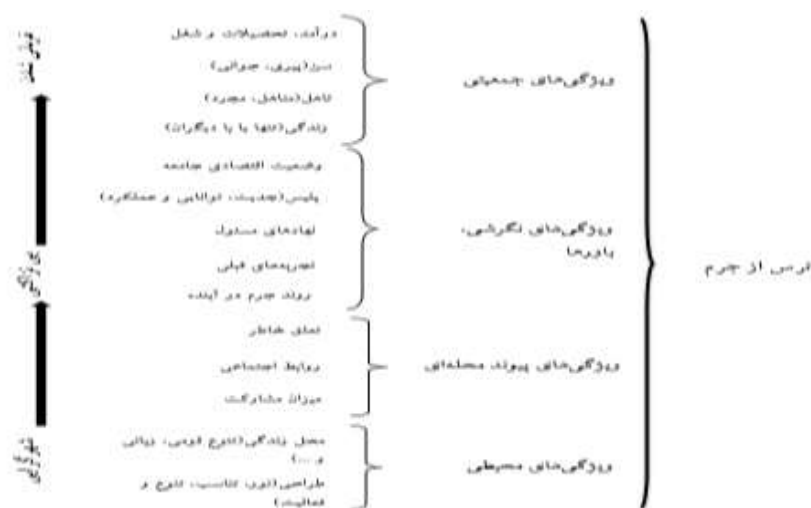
ترس از جرم

ویژگی‌های جمعیتی

درآمد، تحصیلات و شغل
سن(پیری، جوانی)
تاهل(متاهل، مجرد)
زندگی(تنها یا با دیگران)

ویژگی‌های نگرشی، باورها

وضعیت اقتصادی جامعه
پلیس(جدیت، توانایی و عملکرد)
نهادهای مسئول
تجربه‌های قبلی
روند جرم در آینده

ویژگی‌های پیوند محله‌ای

تعلق خاطر
روابط اجتماعی
میزان مشارکت

ویژگی‌های محیطی

محل زندگی(تنوع قومی، زبانی و ...)
طراحی(نور، تناسب، تنوع و فعالیت)

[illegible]
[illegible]
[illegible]